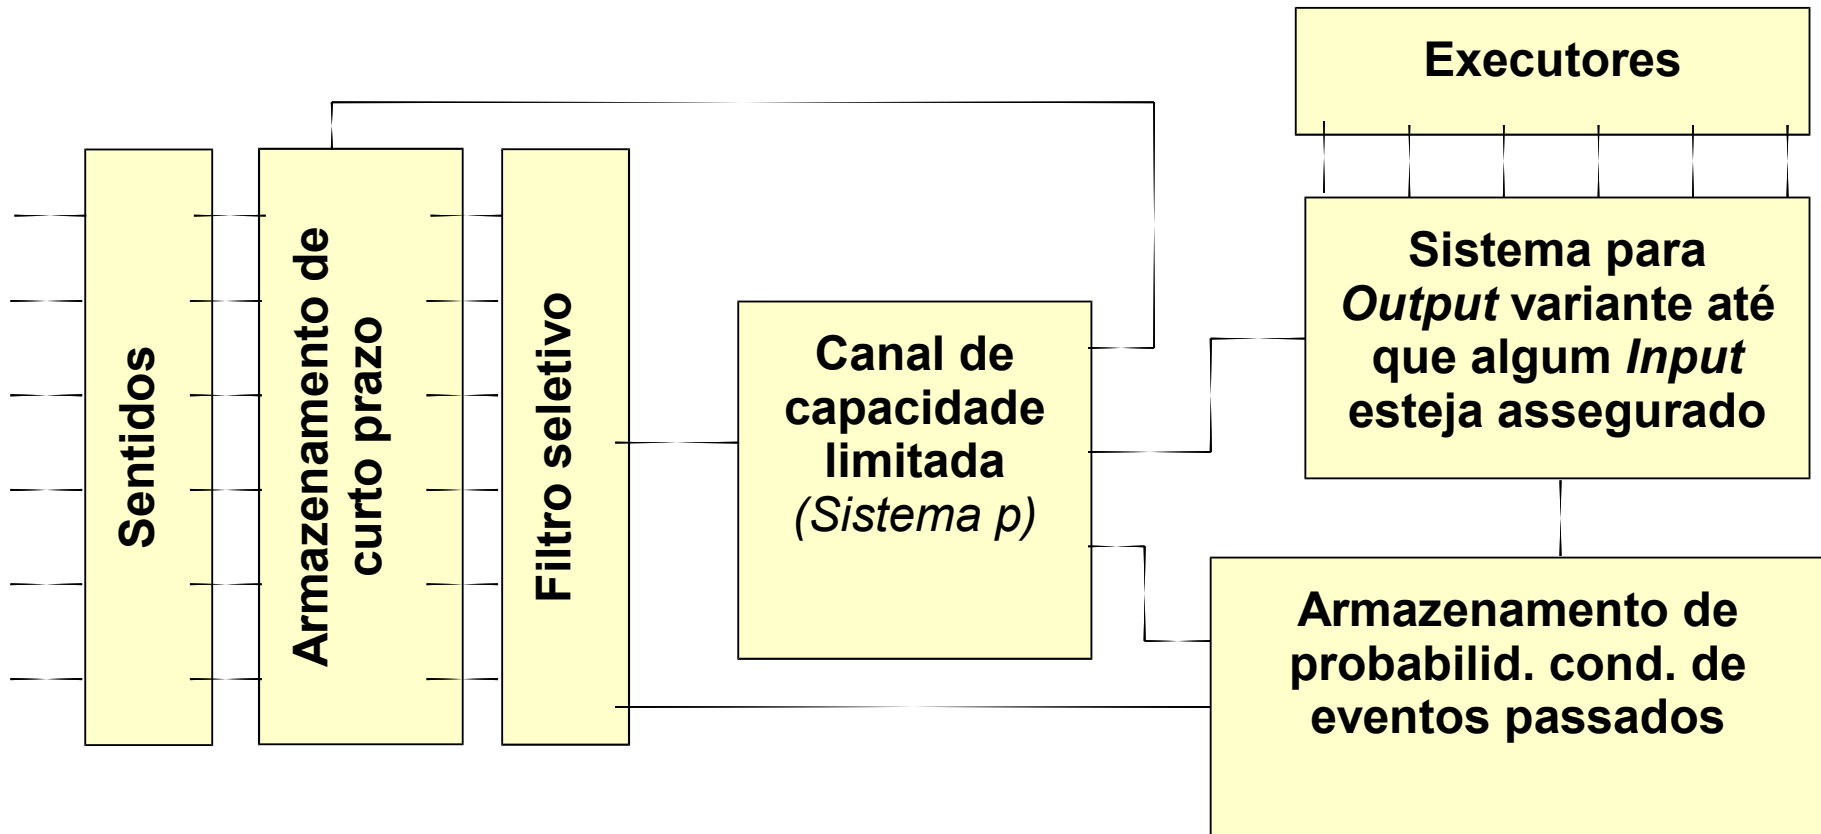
Executores

Sentidos

Armazenamento de curto prazo

Filtro seletivo

Canal de capacidade limitada *(Sistema p)*

Sistema para *Output* variante até que algum *Input* esteja assegurado

Armazenamento de probabilid. cond. de eventos passados